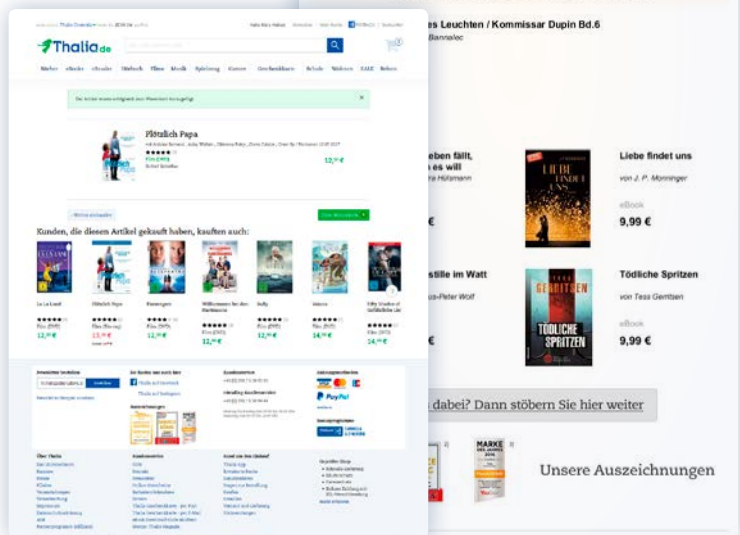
es Leuchten / Kommissar Dupin Bd.6
Bannalec

eben fällt, es will
ra Hülsmann

Liebe findet uns
von J. P. Monninger
eBook
9,99 €

stille im Watt
us-Peter Wolf

Tödliche Spritzen
von Tess Gerritsen
eBook
9,99 €

dabei? Dann stöbern Sie hier weiter

Unsere Auszeichnungen

Thalia.de

Bücher eBooks tolino Hörbuch Filme Musik Spielzeug Games Geschenkideen Schule Tolino SALE

Plötzlich Papa
12,99 €

Kunden, die diesen Artikel gekauft haben, kauften auch:

La La Land
Plötzlich Papa
Passengers
Sully
Vaiana
12,99 €
13,99 €
12,99 €
12,99 €
14,99 €
14,99 €

Newsletter bestellen
Thalia auf Facebook
PayPal
Über Thalia